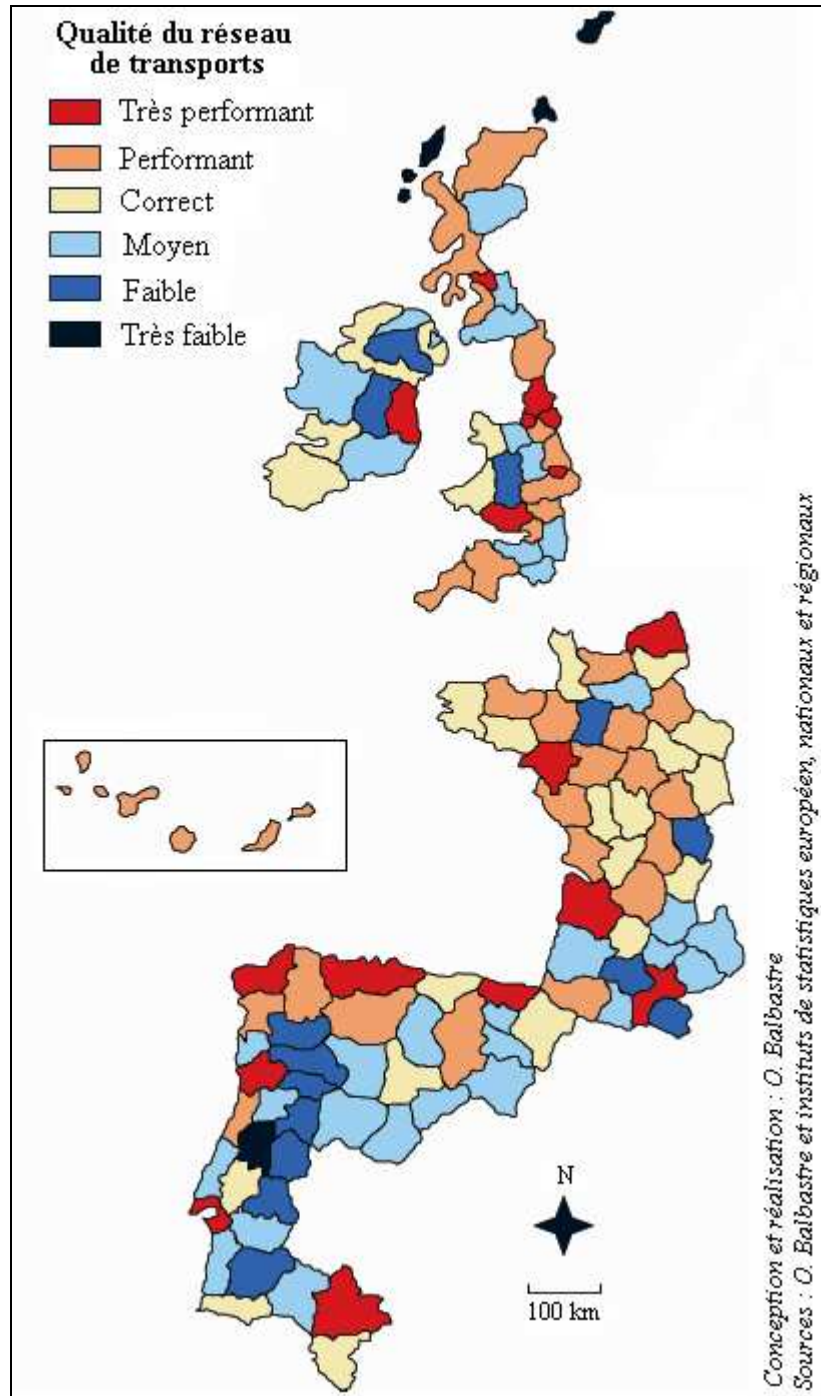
Qualité du réseau de transports

Très performant
Performant
Correct
Moyen
Faible
Très faible

N

100 km

Conception et réalisation : O. Balbastre
Sources : O. Balbastre et instituts de statistiques européen, nationaux et régionaux